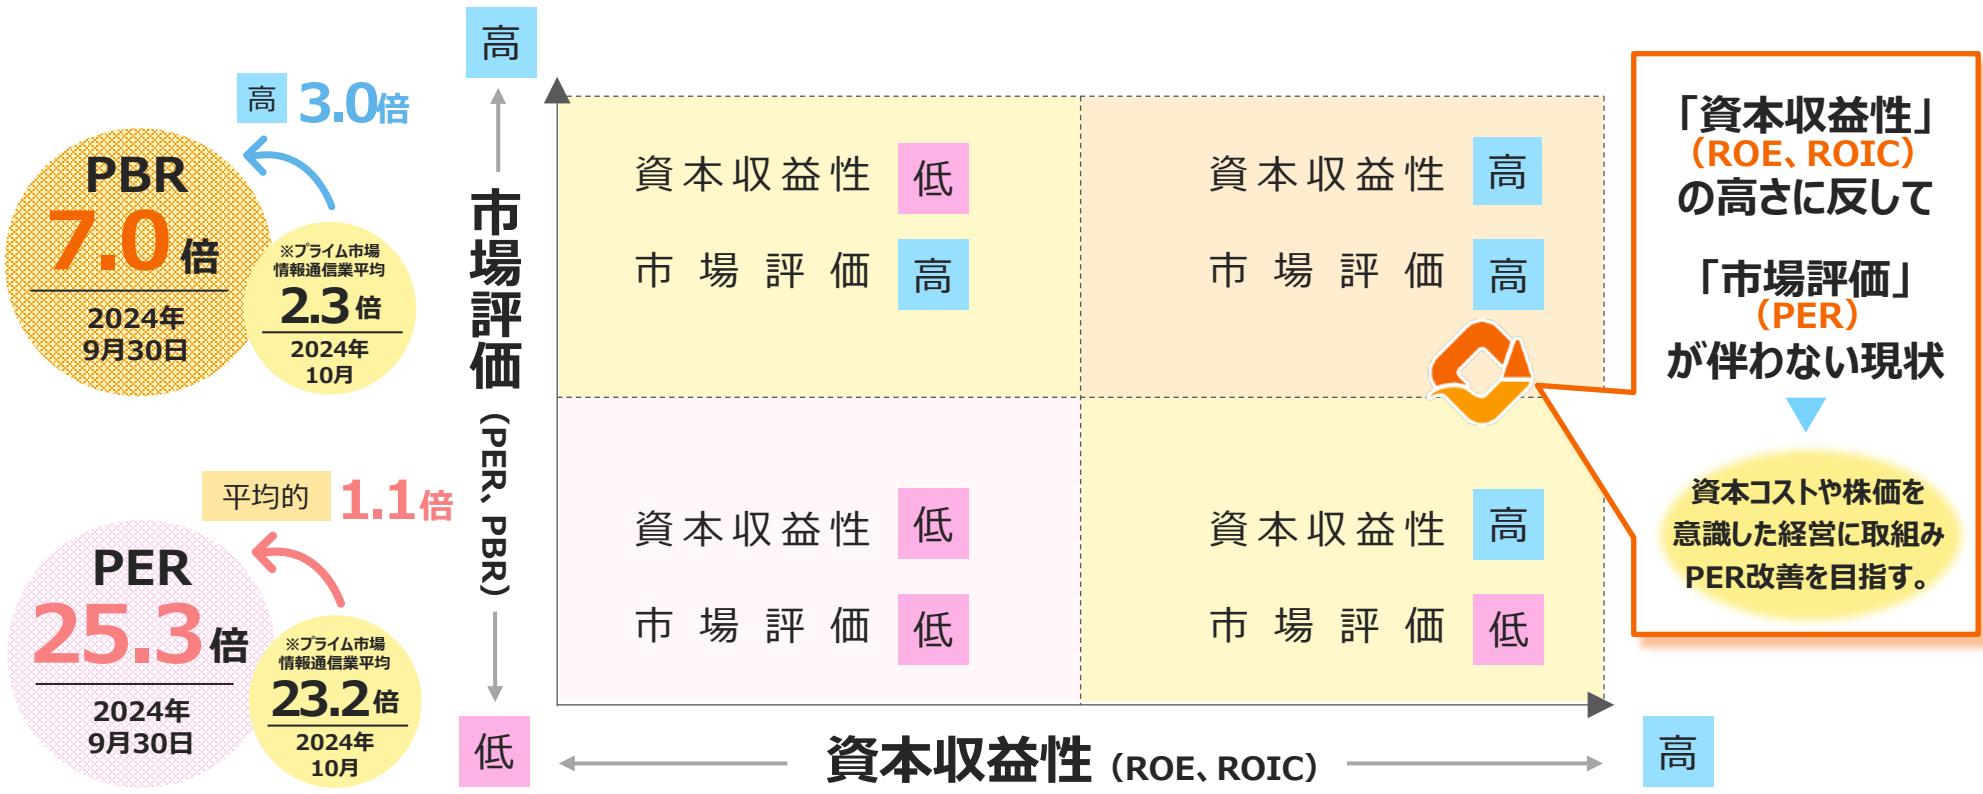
高 3.0倍

PBR
7.0倍
2024年
9月30日

※プライム市場
情報通信業平均
2.3倍
2024年
10月

平均的 1.1倍

PER
25.3倍
2024年
9月30日

※プライム市場
情報通信業平均
23.2倍
2024年
10月

高

市場評価（PER、PBR）

低

| 資本収益性 低<br>市場評価 高 | 資本収益性 高<br>市場評価 高 |
|---|---|
| 資本収益性 低<br>市場評価 低 | 資本収益性 高<br>市場評価 低 |

資本収益性（ROE、ROIC）

高

「資本収益性」
（ROE、ROIC）
の高さに反して
「市場評価」
（PER）
が伴わない現状

資本コストや株価を
意識した経営に取組み
PER改善を目指す。